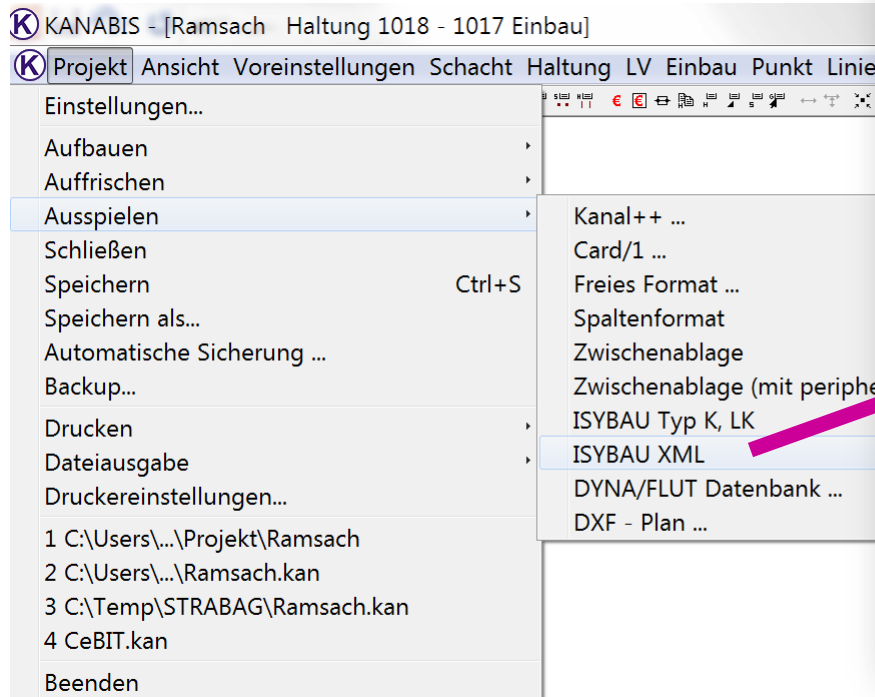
KANABIS - [Ramsach Haltung 1018 - 1017 Einbau]

Projekt Ansicht Voreinstellungen Schacht Haltung LV Einbau Punkt Linie

Einstellungen...
Aufbauen
Auffrischen
Ausspielen
Schließen
Speichern Ctrl+S
Speichern als...
Automatische Sicherung ...
Backup...
Drucken
Dateiausgabe
Druckereinstellungen...
1 C:\Users\...\Projekt\Ramsach
2 C:\Users\...\Ramsach.kan
3 C:\Temp\STRABAG\Ramsach.kan
4 CeBIT.kan
Beenden

Kanal++ ...
Card/1 ...
Freies Format ...
Spaltenformat
Zwischenablage
Zwischenablage (mit periphe
ISYBAU Typ K, LK
ISYBAU XML
DYNA/FLUT Datenbank ...
DXF - Plan ...